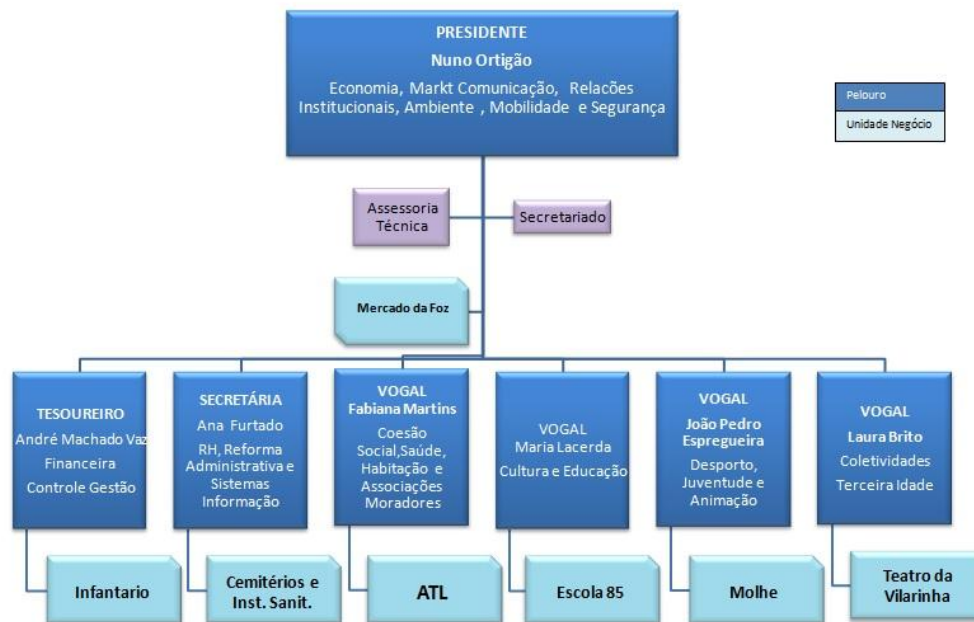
PRESIDENTE
Nuno Ortigão
Economia, Markt Comunicação, Relações Institucionais, Ambiente , Mobilidade e Segurança

Pelouro
Unidade Negócio

Assessoria Técnica

Secretariado

Mercado da Foz

TESOUREIRO
André Machado Vaz
Financeira
Controle Gestão

SECRETÁRIA
Ana Furtado
RH, Reforma Administrativa e Sistemas Informação

VOGAL
Fabiana Martins
Coesão Social,Saúde, Habitação e Associações Moradores

VOGAL
Maria Lacerda
Cultura e Educação

VOGAL
João Pedro Espregueira
Desporto, Juventude e Animação

VOGAL
Laura Brito
Coletividades
Terceira Idade

Infantario

Cemitérios e Inst. Sanit.

ATL

Escola 85

Molhe

Teatro da Vilarinha